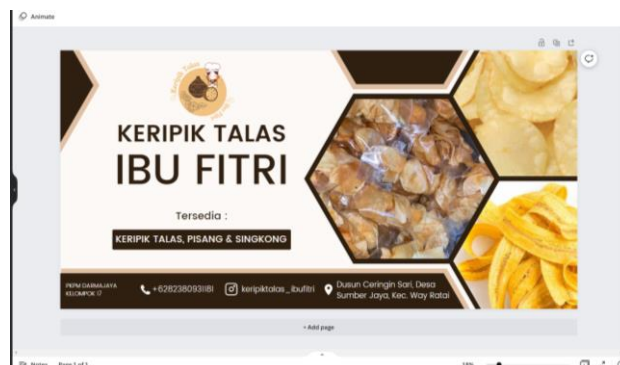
Animate

Keripik Talas Ibu Fitri

KERIPIK TALAS
IBU FITRI

Tersedia :

KERIPIK TALAS, PISANG & SINGKONG

PKPM DARMAJAYA KELOMPOK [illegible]

+6282380931181

keripiktalas_ibufitri

Dusun Ceringin Sari, Desa Sumber Jaya, Kec. Way Ratai

+ Add page

Notes Page 1 of 1